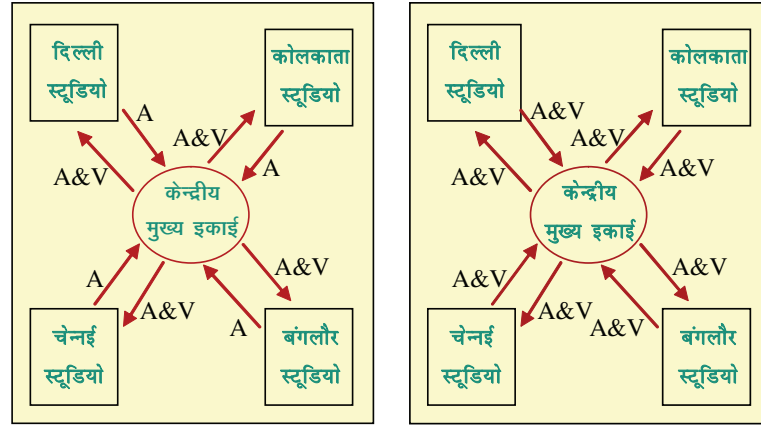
दिल्ली स्टूडियो

कोलकाता स्टूडियो

A

A&V

A&V

A

केन्द्रीय मुख्य इकाई

A

A&V

A&V

A

चेन्नई स्टूडियो

बंगलौर स्टूडियो

दिल्ली स्टूडियो

कोलकाता स्टूडियो

A&V

A&V

A&V

A&V

केन्द्रीय मुख्य इकाई

A&V

A&V

A&V

A&V

चेन्नई स्टूडियो

बंगलौर स्टूडियो